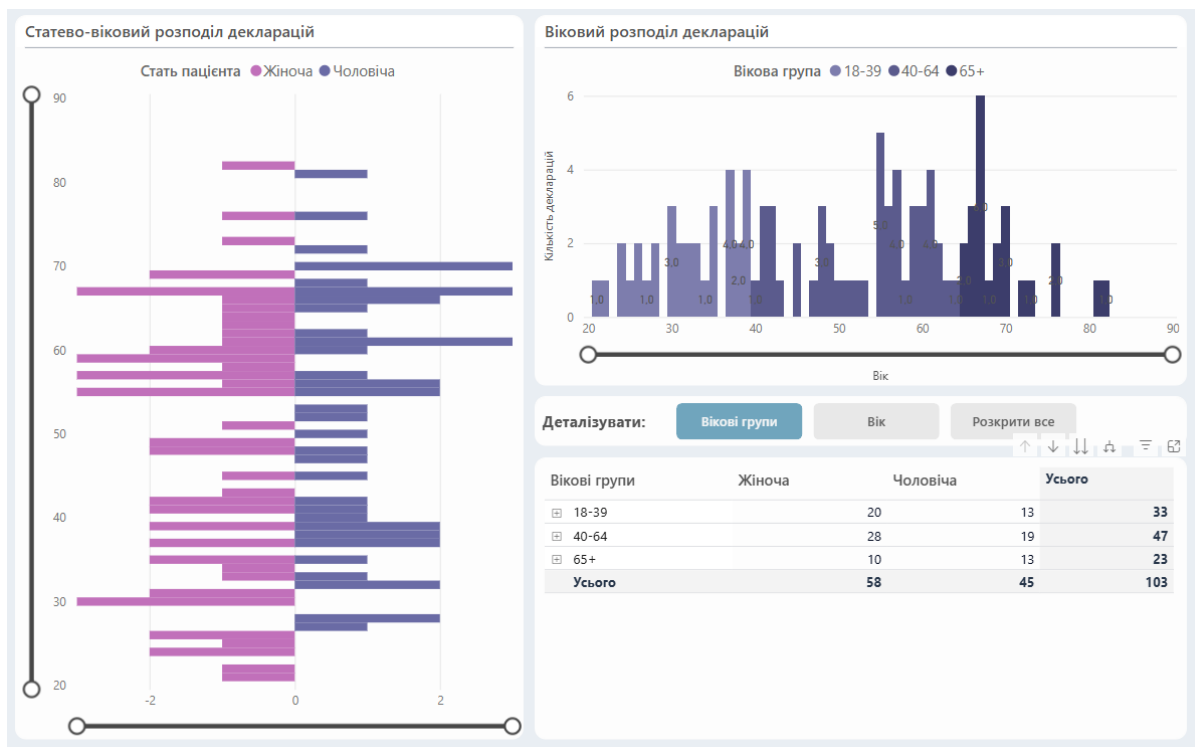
Статево-віковий розподіл декларацій

Стать пацієнта Жіноча Чоловіча

90
80
70
60
50
40
30
20

-2 0 2

Віковий розподіл декларацій

Вікова група 18-39 40-64 65+

Кількість декларацій

6
4
2
0

1,0 1,0 3,0 1,0 4,0 4,0 2,0 1,0 3,0 5,0 4,0 4,0 1,0 1,0 2,0 4,0 1,0 2,0 1,0 2,0 1,0

20 30 40 50 60 70 80 90

Вік

Деталізувати: Вікові групи Вік Розкрити все

| Вікові групи | Жіноча | Чоловіча | Усього |
|---|---|---|---|
| ⊞ 18-39 | 20 | 13 | 33 |
| ⊞ 40-64 | 28 | 19 | 47 |
| ⊞ 65+ | 10 | 13 | 23 |
| Усього | 58 | 45 | 103 |